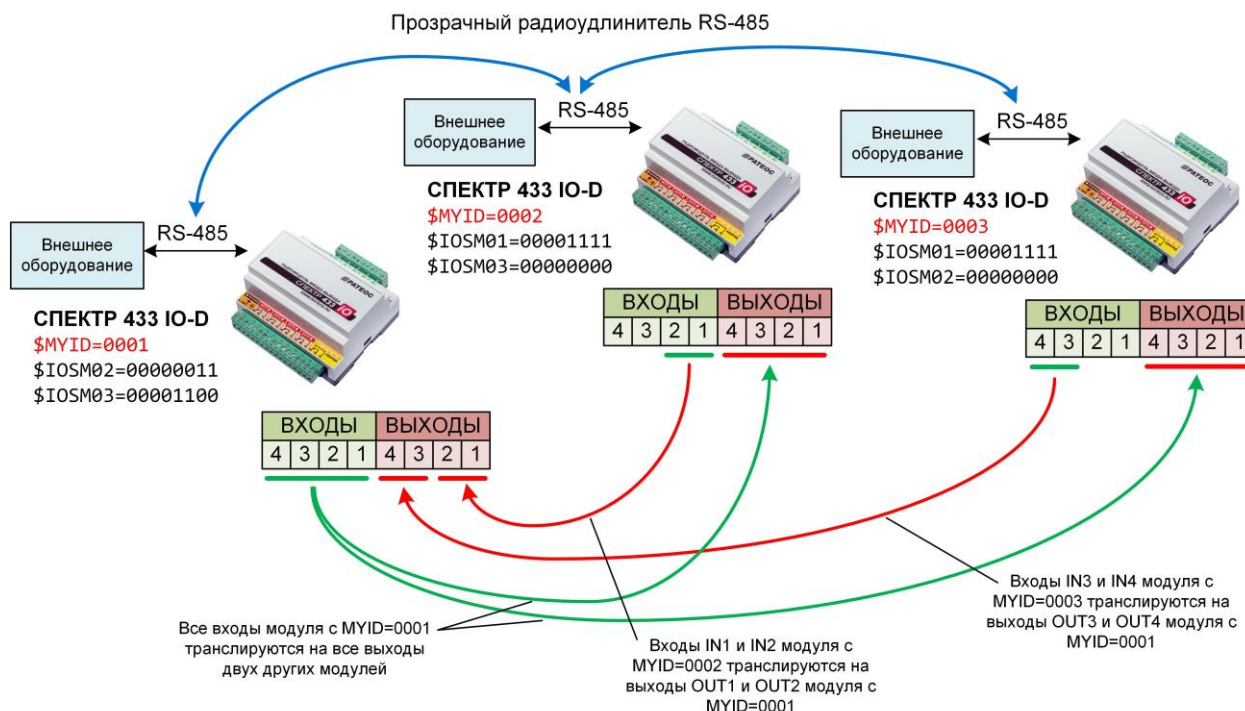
Прозрачный радиоудлинитель RS-485

Внешнее оборудование

RS-485

СПЕКТР 433 IO-D
$MYID=0002
$IOSM01=00001111
$IOSM03=00000000

Внешнее оборудование

RS-485

СПЕКТР 433 IO-D
$MYID=0003
$IOSM01=00001111
$IOSM02=00000000

Внешнее оборудование

RS-485

СПЕКТР 433 IO-D
$MYID=0001
$IOSM02=00000011
$IOSM03=00001100

| ВХОДЫ | | | | ВЫХОДЫ | | | |
|---|---|---|---|---|---|---|---|
| 4 | 3 | 2 | 1 | 4 | 3 | 2 | 1 |

| ВХОДЫ | | | | ВЫХОДЫ | | | |
|---|---|---|---|---|---|---|---|
| 4 | 3 | 2 | 1 | 4 | 3 | 2 | 1 |

| ВХОДЫ | | | | ВЫХОДЫ | | | |
|---|---|---|---|---|---|---|---|
| 4 | 3 | 2 | 1 | 4 | 3 | 2 | 1 |

Все входы модуля с MYID=0001 транслируются на все выходы двух других модулей

Входы IN1 и IN2 модуля с MYID=0002 транслируются на выходы OUT1 и OUT2 модуля с MYID=0001

Входы IN3 и IN4 модуля с MYID=0003 транслируются на выходы OUT3 и OUT4 модуля с MYID=0001